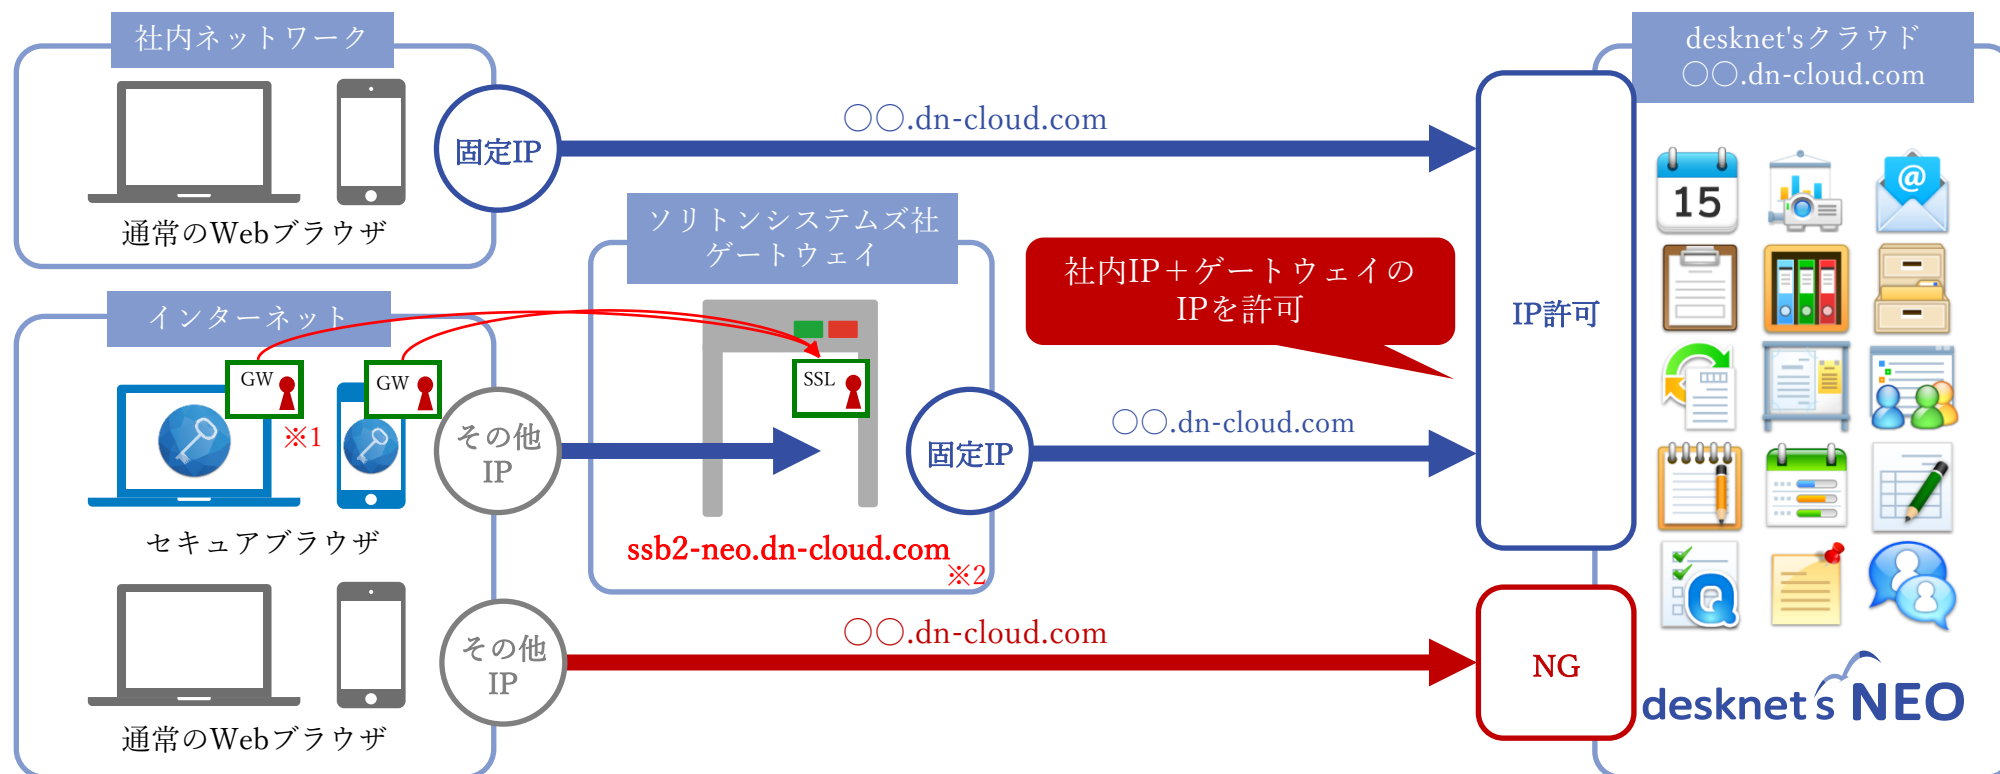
社内ネットワーク

通常のWebブラウザ

固定IP

○○.dn-cloud.com

desknet'sクラウド
○○.dn-cloud.com

ソリトンシステムズ社
ゲートウェイ

社内IP＋ゲートウェイの
IPを許可

インターネット

GW

GW

SSL

※1

その他
IP

固定IP

○○.dn-cloud.com

IP許可

15

セキュアブラウザ

ssb2-neo.dn-cloud.com

※2

その他
IP

○○.dn-cloud.com

NG

通常のWebブラウザ

desknet's NEO